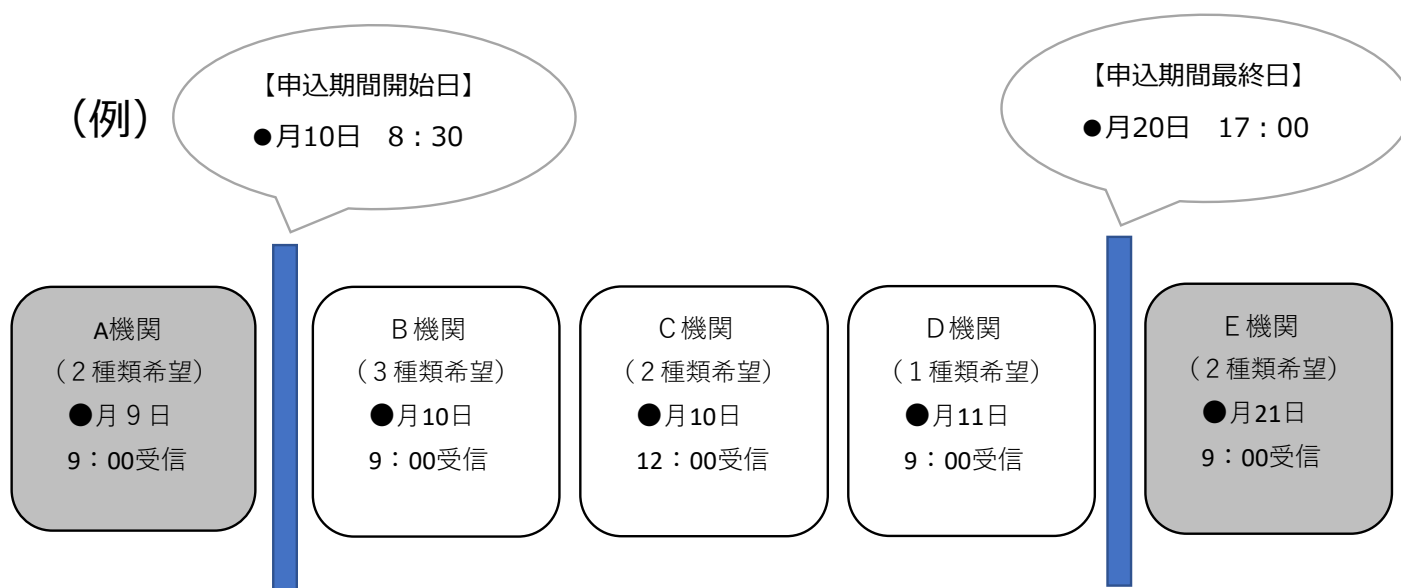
(例)

【申込期間開始日】
●月10日　8：30

【申込期間最終日】
●月20日　17：00

A機関
(2種類希望)
●月9日
9：00受信

B機関
(3種類希望)
●月10日
9：00受信

C機関
(2種類希望)
●月10日
12：00受信

D機関
(1種類希望)
●月11日
9：00受信

E機関
(2種類希望)
●月21日
9：00受信